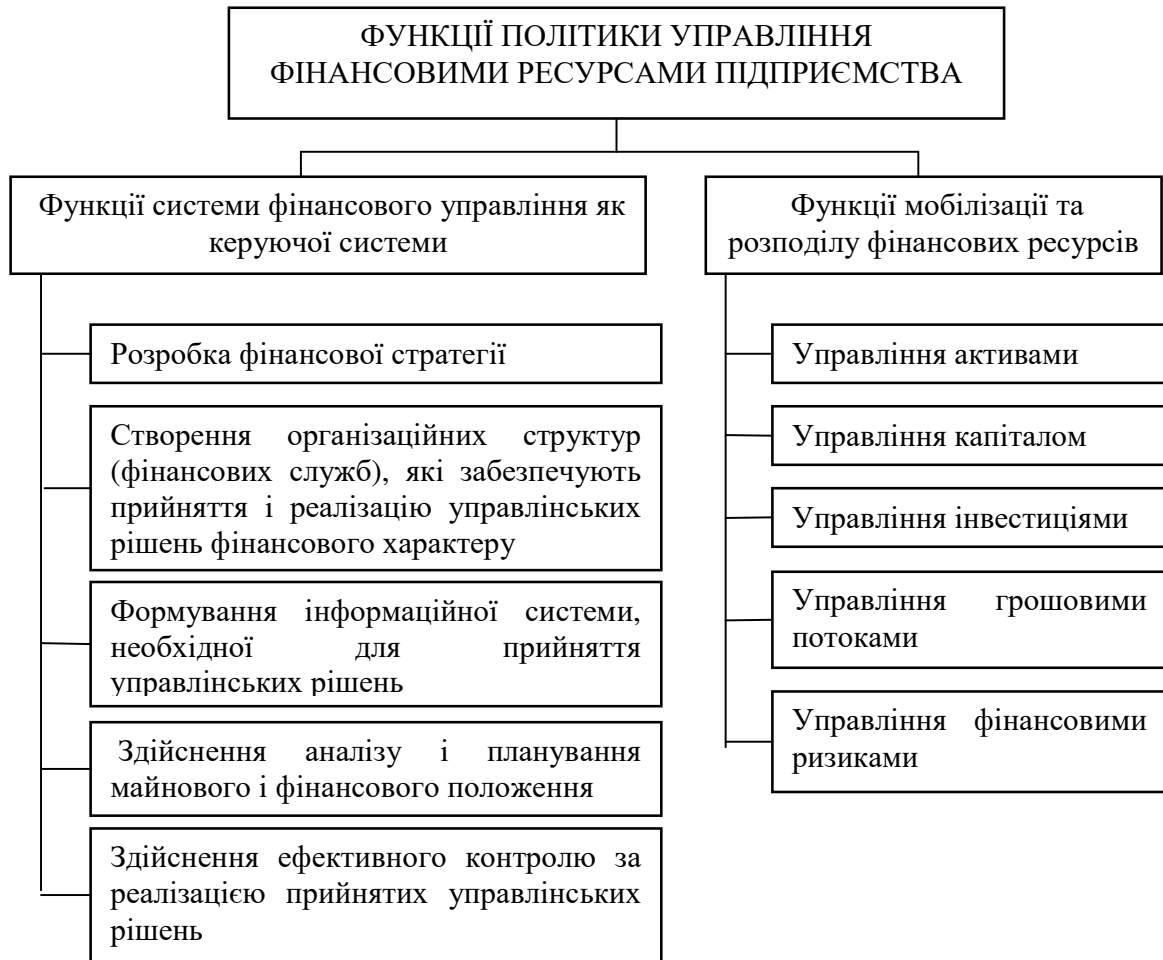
ФУНКЦІЇ ПОЛІТИКИ УПРАВЛІННЯ ФІНАНСОВИМИ РЕСУРСАМИ ПІДПРИЄМСТВА

Функції системи фінансового управління як керуючої системи

Розробка фінансової стратегії

Створення організаційних структур (фінансових служб), які забезпечують прийняття і реалізацію управлінських рішень фінансового характеру

Формування інформаційної системи, необхідної для прийняття управлінських рішень

Здійснення аналізу і планування майнового і фінансового положення

Здійснення ефективного контролю за реалізацією прийнятих управлінських рішень

Функції мобілізації та розподілу фінансових ресурсів

Управління активами

Управління капіталом

Управління інвестиціями

Управління грошовими потоками

Управління фінансовими ризиками